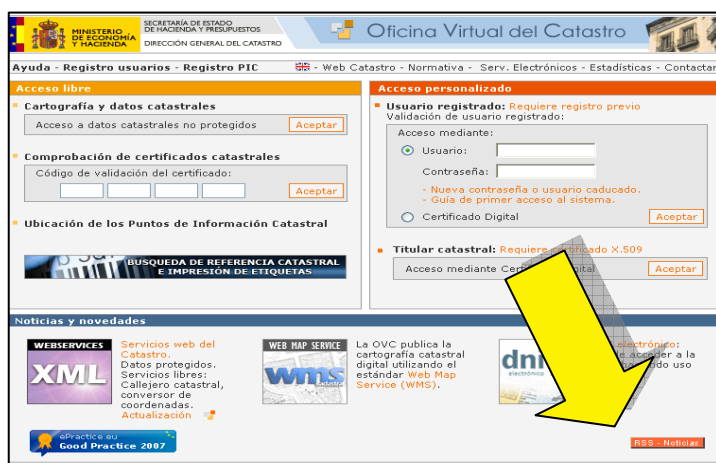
MINISTERIO DE ECONOMÍA Y HACIENDA
SECRETARÍA DE ESTADO DE HACIENDA Y PRESUPUESTOS
DIRECCIÓN GENERAL DEL CATASTRO
Oficina Virtual del Catastro

Ayuda - Registro usuarios - Registro PIC - Web Catastro - Normativa - Serv. Electrónicos - Estadísticas - Contactar

Acceso libre

Cartografía y datos catastrales
Acceso a datos catastrales no protegidos Aceptar

Comprobación de certificados catastrales
Código de validación del certificado:
Aceptar

Ubicación de los Puntos de Información Catastral

BUSQUEDA DE REFERENCIA CATASTRAL E IMPRESIÓN DE ETIQUETAS

Acceso personalizado

Usuario registrado: Requiere registro previo
Validación de usuario registrado:
Acceso mediante:
Usuario:
Contraseña:
- Nueva contraseña o usuario caducado.
- Guía de primer acceso al sistema.
Certificado Digital Aceptar

Titular catastral: Requiere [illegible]ficado X.509
Acceso mediante Cer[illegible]gital Aceptar

Noticias y novedades

WEBSERVICES XML
Servicios web del Catastro.
Datos protegidos.
Servicios libres:
Callejero catastral, conversor de coordenadas.
Actualización

WEB MAP SERVICE wms
La OVC publica la cartografía catastral digital utilizando el estándar Web Map Service (WMS).

dni electrónico
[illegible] electrónico:
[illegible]e acceder a la
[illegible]do uso

ePractice.eu Good Practice 2007

RSS - Noticias